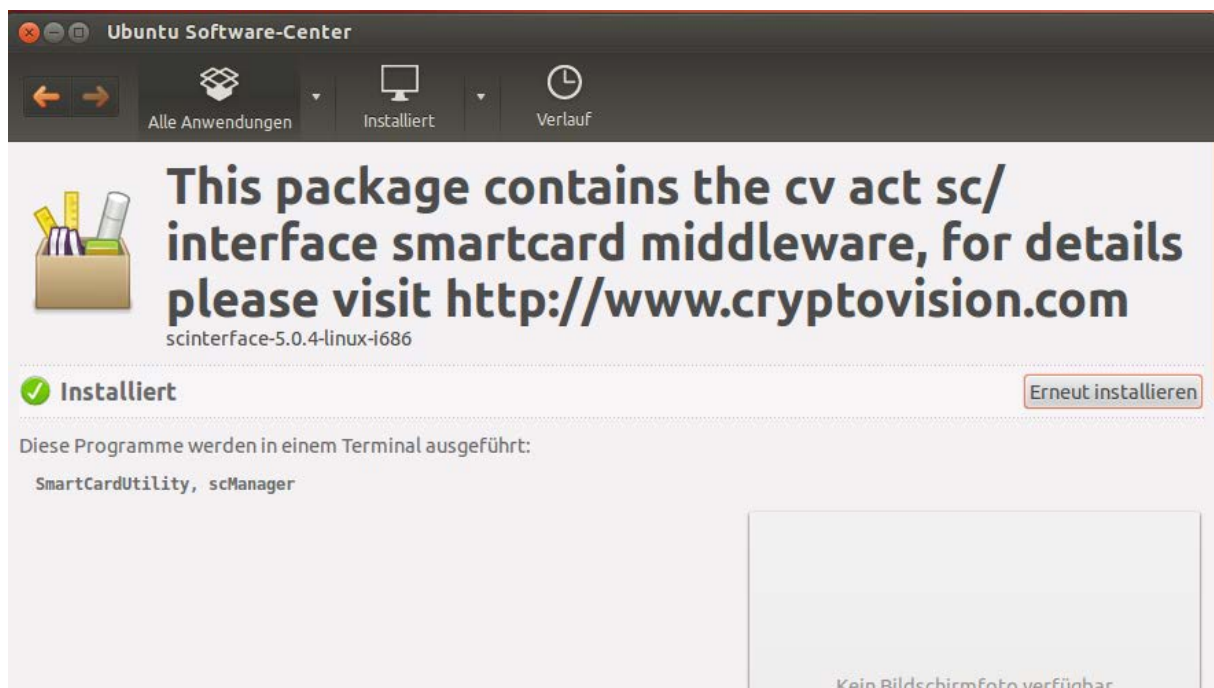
Ubuntu Software-Center

Alle Anwendungen

Installiert

Verlauf

This package contains the cv act sc/ interface smartcard middleware, for details please visit http://www.cryptovision.com

scinterface-5.0.4-linux-i686

Installiert

Erneut installieren

Diese Programme werden in einem Terminal ausgeführt:

SmartCardUtility, scManager

Kein Bildschirmfoto verfügbar